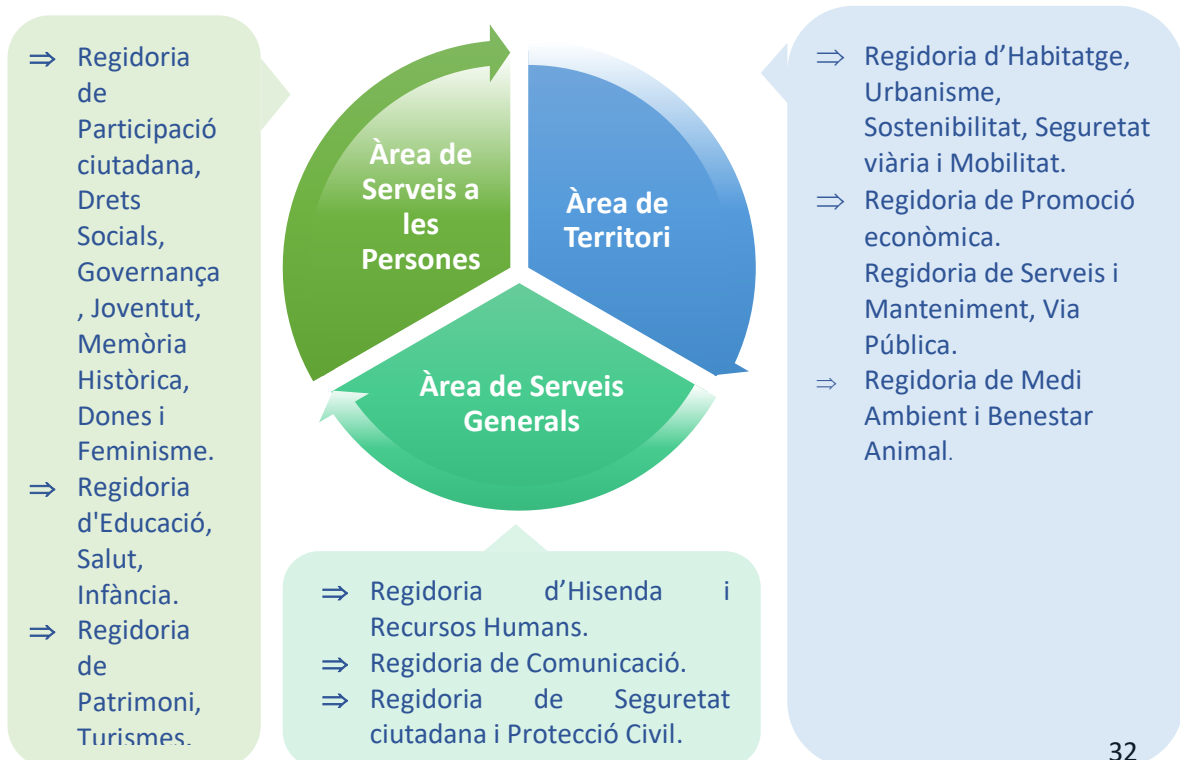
⇒ Regidoria de Participació ciutadana, Drets Socials, Governança, Joventut, Memòria Històrica, Dones i Feminisme.
⇒ Regidoria d'Educació, Salut, Infància.
⇒ Regidoria de Patrimoni, Turismes.

Àrea de Serveis a les Persones

Àrea de Territori

Àrea de Serveis Generals

⇒ Regidoria d'Habitatge, Urbanisme, Sostenibilitat, Seguretat viària i Mobilitat.
⇒ Regidoria de Promoció econòmica.
Regidoria de Serveis i Manteniment, Via Pública.
⇒ Regidoria de Medi Ambient i Benestar Animal.

⇒ Regidoria d'Hisenda i Recursos Humans.
⇒ Regidoria de Comunicació.
⇒ Regidoria de Seguretat ciutadana i Protecció Civil.

32